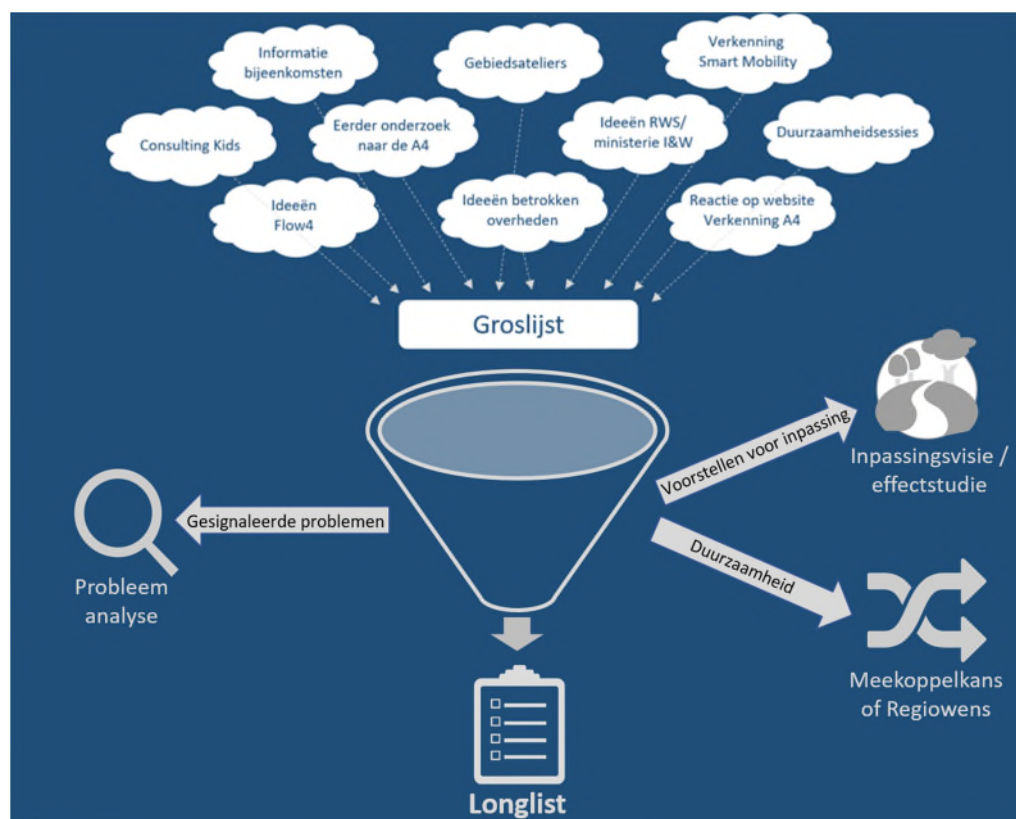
Informatie bijeenkomsten

Gebiedsateliers

Verkenning Smart Mobility

Consulting Kids

Eerder onderzoek naar de A4

Ideeën RWS/ ministerie I&W

Duurzaamheidsessies

Ideeën Flow4

Ideeën betrokken overheden

Reactie op website Verkenning A4

Groslijst

Voorstellen voor inpassing

Inpassingsvisie / effectstudie

Gesignaleerde problemen

Probleem analyse

Duurzaamheid

Meekoppelkans of Regiowens

Longlist